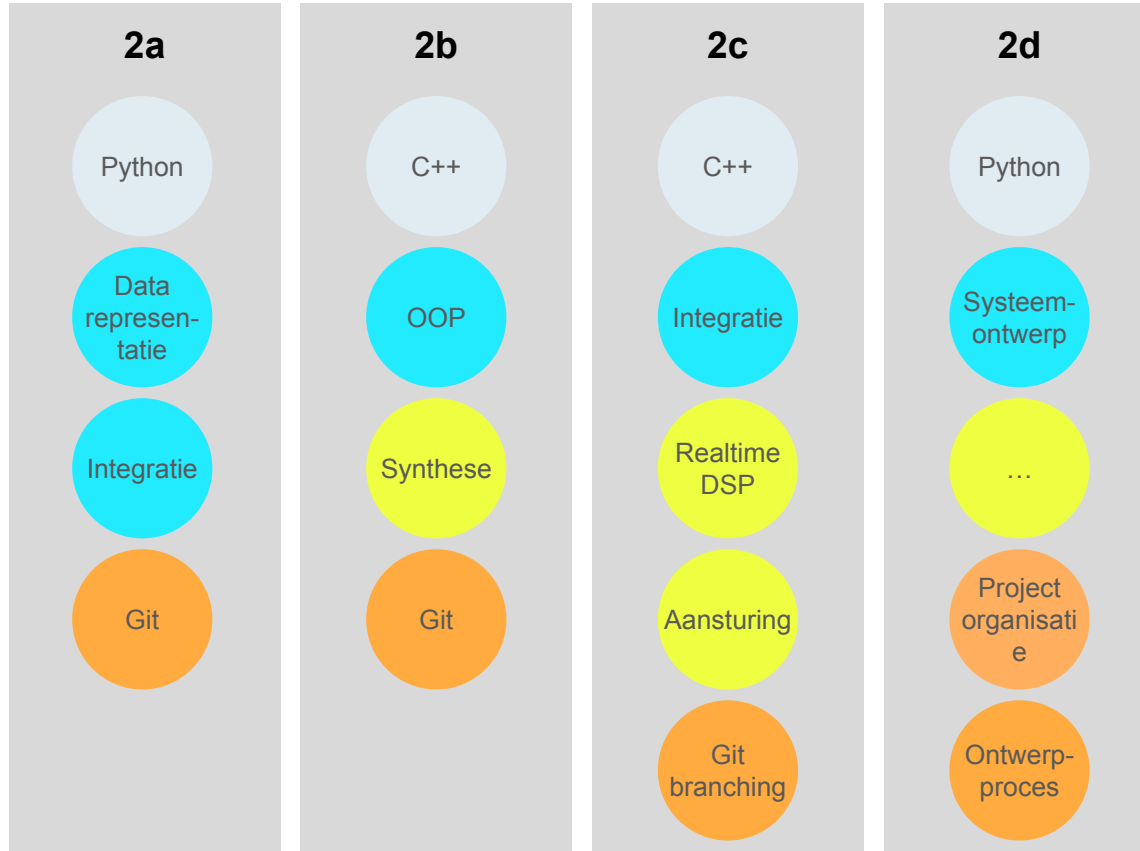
2a

Python

Data representatie

Integratie

Git

2b

C++

OOP

Synthese

Git

2c

C++

Integratie

Realtime DSP

Aansturing

Git branching

2d

Python

Systeemontwerp

…

Project organisatie

Ontwerpproces